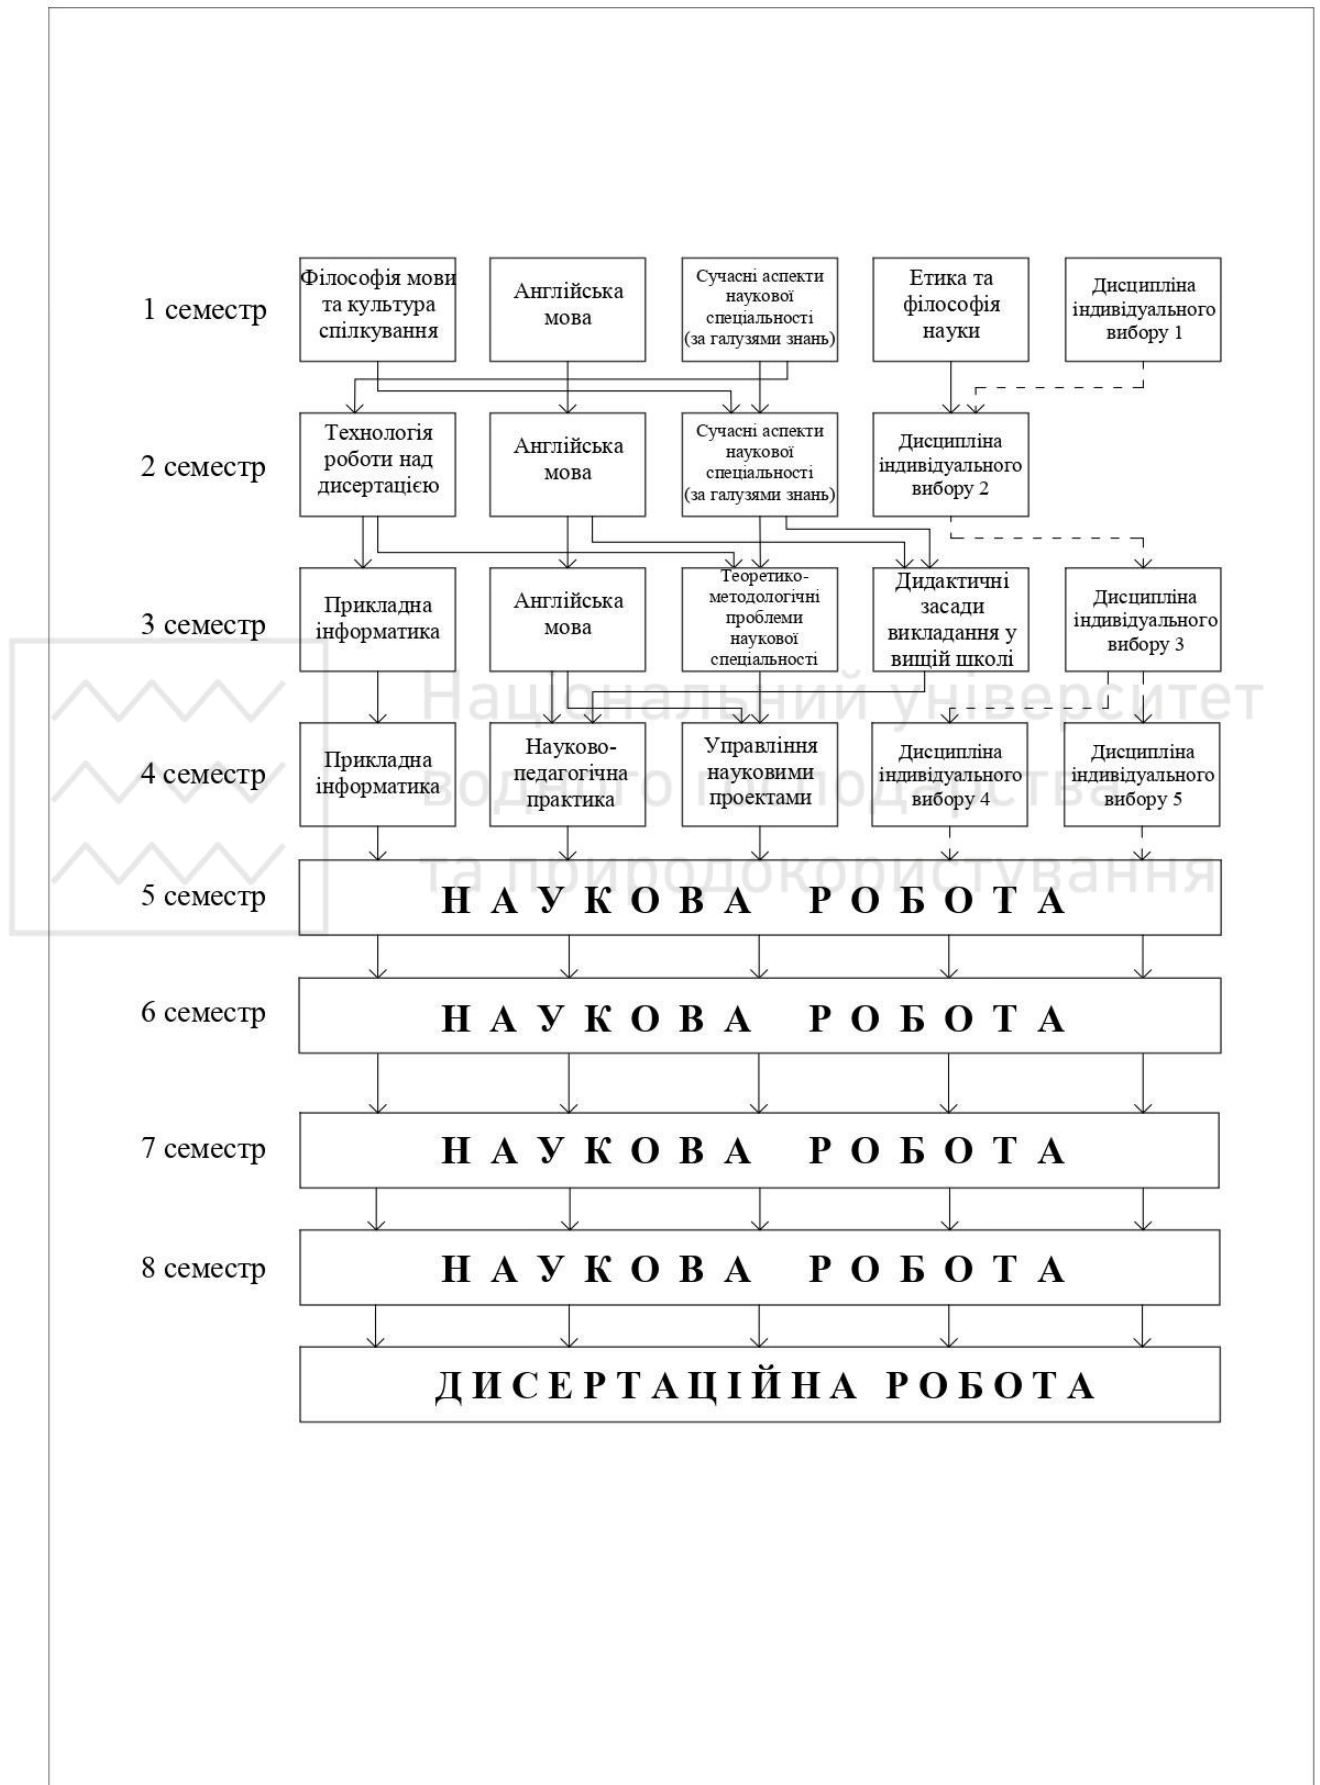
1 семестр

Філософія мови та культура спілкування

Англійська мова

Сучасні аспекти наукової спеціальності (за галузями знань)

Етика та філософія науки

Дисципліна індивідуального вибору 1

2 семестр

Технологія роботи над дисертацією

Англійська мова

Сучасні аспекти наукової спеціальності (за галузями знань)

Дисципліна індивідуального вибору 2

3 семестр

Прикладна інформатика

Англійська мова

Теоретико-методологічні проблеми наукової спеціальності

Дидактичні засади викладання у вищій школі

Дисципліна індивідуального вибору 3

Національний університет водного господарства та природокористування

4 семестр

Прикладна інформатика

Науково-педагогічна практика

Управління науковими проектами

Дисципліна індивідуального вибору 4

Дисципліна індивідуального вибору 5

5 семестр

НАУКОВА РОБОТА

6 семестр

НАУКОВА РОБОТА

7 семестр

НАУКОВА РОБОТА

8 семестр

НАУКОВА РОБОТА

ДИСЕРТАЦІЙНА РОБОТА